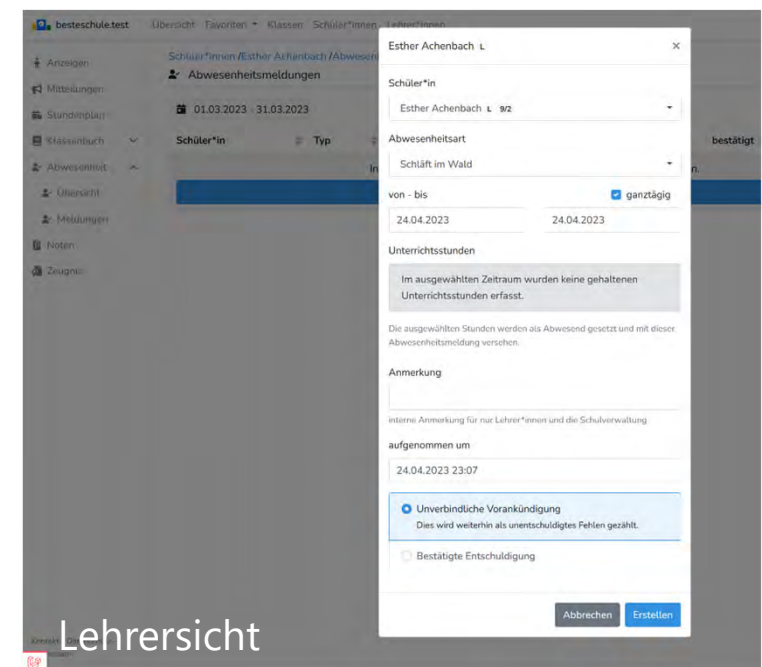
besteschule.test Übersicht Favoriten Klassen Schüler*innen Lehrer*innen

Anzeigen
Mitteilungen
Stundenplan
Klassenbuch
Abwesenheit
Übersicht
Meldungen
Noten
Zeugnis

Schüler*innen / Esther Achenbach / Abwesen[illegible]
Abwesenheitsmeldungen
01.03.2023 - 31.03.2023

| Schüler*in | Typ | | bestätigt |
|---|---|---|---|
| | | In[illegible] | n. |

Esther Achenbach L ×

Schüler*in
Esther Achenbach L 9/2

Abwesenheitsart
Schläft im Wald

von - bis ganztägig
24.04.2023 24.04.2023

Unterrichtsstunden
Im ausgewählten Zeitraum wurden keine gehaltenen Unterrichtsstunden erfasst.

Die ausgewählten Stunden werden als Abwesend gesetzt und mit dieser Abwesenheitsmeldung versehen.

Anmerkung

interne Anmerkung für nur Lehrer*innen und die Schulverwaltung

aufgenommen um
24.04.2023 23:07

Unverbindliche Vorankündigung
Dies wird weiterhin als unentschuldigtes Fehlen gezählt.

Bestätigte Entschuldigung

Abbrechen Erstellen

Lehrersicht